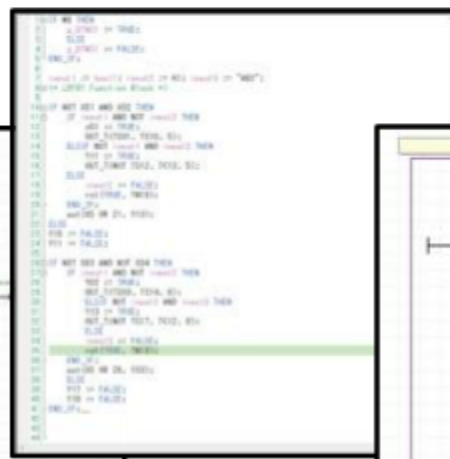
IF M0 THEN
x_START := TRUE;
ELSE
x_START := FALSE;
END_IF;

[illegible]
(* LEFT Function Block *)

IF NOT X01 AND NOT X02 THEN
IF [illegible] AND NOT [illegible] THEN
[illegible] := TRUE;
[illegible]
ELSIF NOT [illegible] AND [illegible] THEN
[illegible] := TRUE;
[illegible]
ELSE
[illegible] := FALSE;
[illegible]
END_IF;
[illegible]
ELSE
Y10 := FALSE;
Y11 := FALSE;

IF NOT X03 AND NOT X04 THEN
IF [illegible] AND NOT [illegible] THEN
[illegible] := TRUE;
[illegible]
ELSIF NOT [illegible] AND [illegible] THEN
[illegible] := TRUE;
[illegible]
ELSE
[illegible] := FALSE;
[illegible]
END_IF;
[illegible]
ELSE
Y17 := FALSE;
Y18 := FALSE;
END_IF;